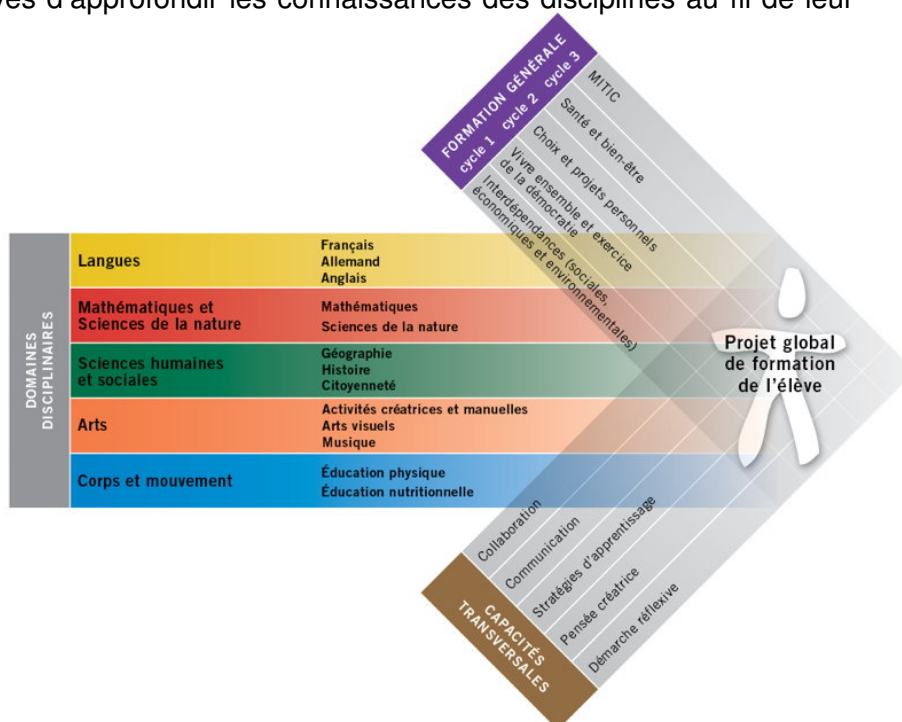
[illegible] d'approfondir les connaissances des disciplines au fil de leur

FORMATION GÉNÉRALE
cycle 1 cycle 2 cycle 3

MITIC
Santé et bien-être
Choix et projets personnels
Vivre ensemble et exercice de la démocratie
Interdépendances (sociales, économiques et environnementales)

DOMAINES DISCIPLINAIRES

Langues
Français
Allemand
Anglais

Mathématiques et Sciences de la nature
Mathématiques
Sciences de la nature

Sciences humaines et sociales
Géographie
Histoire
Citoyenneté

Arts
Activités créatrices et manuelles
Arts visuels
Musique

Corps et mouvement
Éducation physique
Éducation nutritionnelle

Projet global de formation de l'élève

Collaboration
Communication
Stratégies d'apprentissage
Pensée créatrice
Démarche réflexive

CAPACITÉS TRANSVERSALES